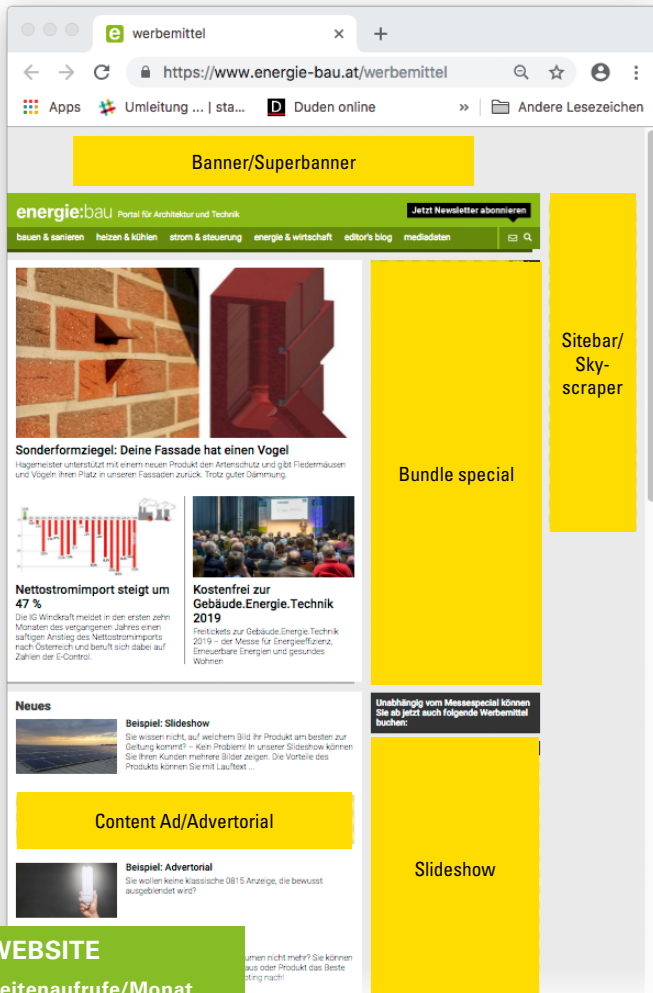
werbemittel ×  +

https://www.energie-bau.at/werbemittel

Apps  Umleitung ... | sta...  Duden online  »  Andere Lesezeichen

Banner/Superbanner

energie:bau Portal für Architektur und Technik  Jetzt Newsletter abonnieren

bauen & sanieren  heizen & kühlen  strom & steuerung  energie & wirtschaft  editor's blog  mediadaten

Sitebar/ Sky-scraper

Sonderformziegel: Deine Fassade hat einen Vogel

Hagemeister unterstützt mit einem neuen Produkt den Artenschutz und gibt Fledermäusen und Vögeln ihren Platz in unseren Fassaden zurück. Trotz guter Dämmung.

Bundle special

Nettostromimport steigt um 47 %

Die IG Windkraft meldet in den ersten zehn Monaten des vergangenen Jahres einen saftigen Anstieg des Nettostromimports nach Österreich und beruft sich dabei auf Zahlen der E-Control.

Kostenfrei zur Gebäude.Energie.Technik 2019

Freitickets zur Gebäude.Energie.Technik 2019 – der Messe für Energieeffizienz, Erneuerbare Energien und gesundes Wohnen

Neues

Beispiel: Slideshow

Sie wissen nicht, auf welchem Bild ihr Produkt am besten zur Geltung kommt? – Kein Problem! In unserer Slideshow können Sie Ihren Kunden mehrere Bilder zeigen. Die Vorteile des Produkts können Sie mit Laufext ...

Unabhängig vom Messespecial können Sie ab jetzt auch folgende Werbemittel buchen:

Content Ad/Advertorial

Slideshow

Beispiel: Advertorial

Sie wollen keine klassische 0815 Anzeige, die bewusst ausgeblendet wird?

WEBSITE
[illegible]eitenaufrufe/Monat

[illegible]umen nicht mehr? Sie können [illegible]aus oder Produkt das Beste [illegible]oting nach!